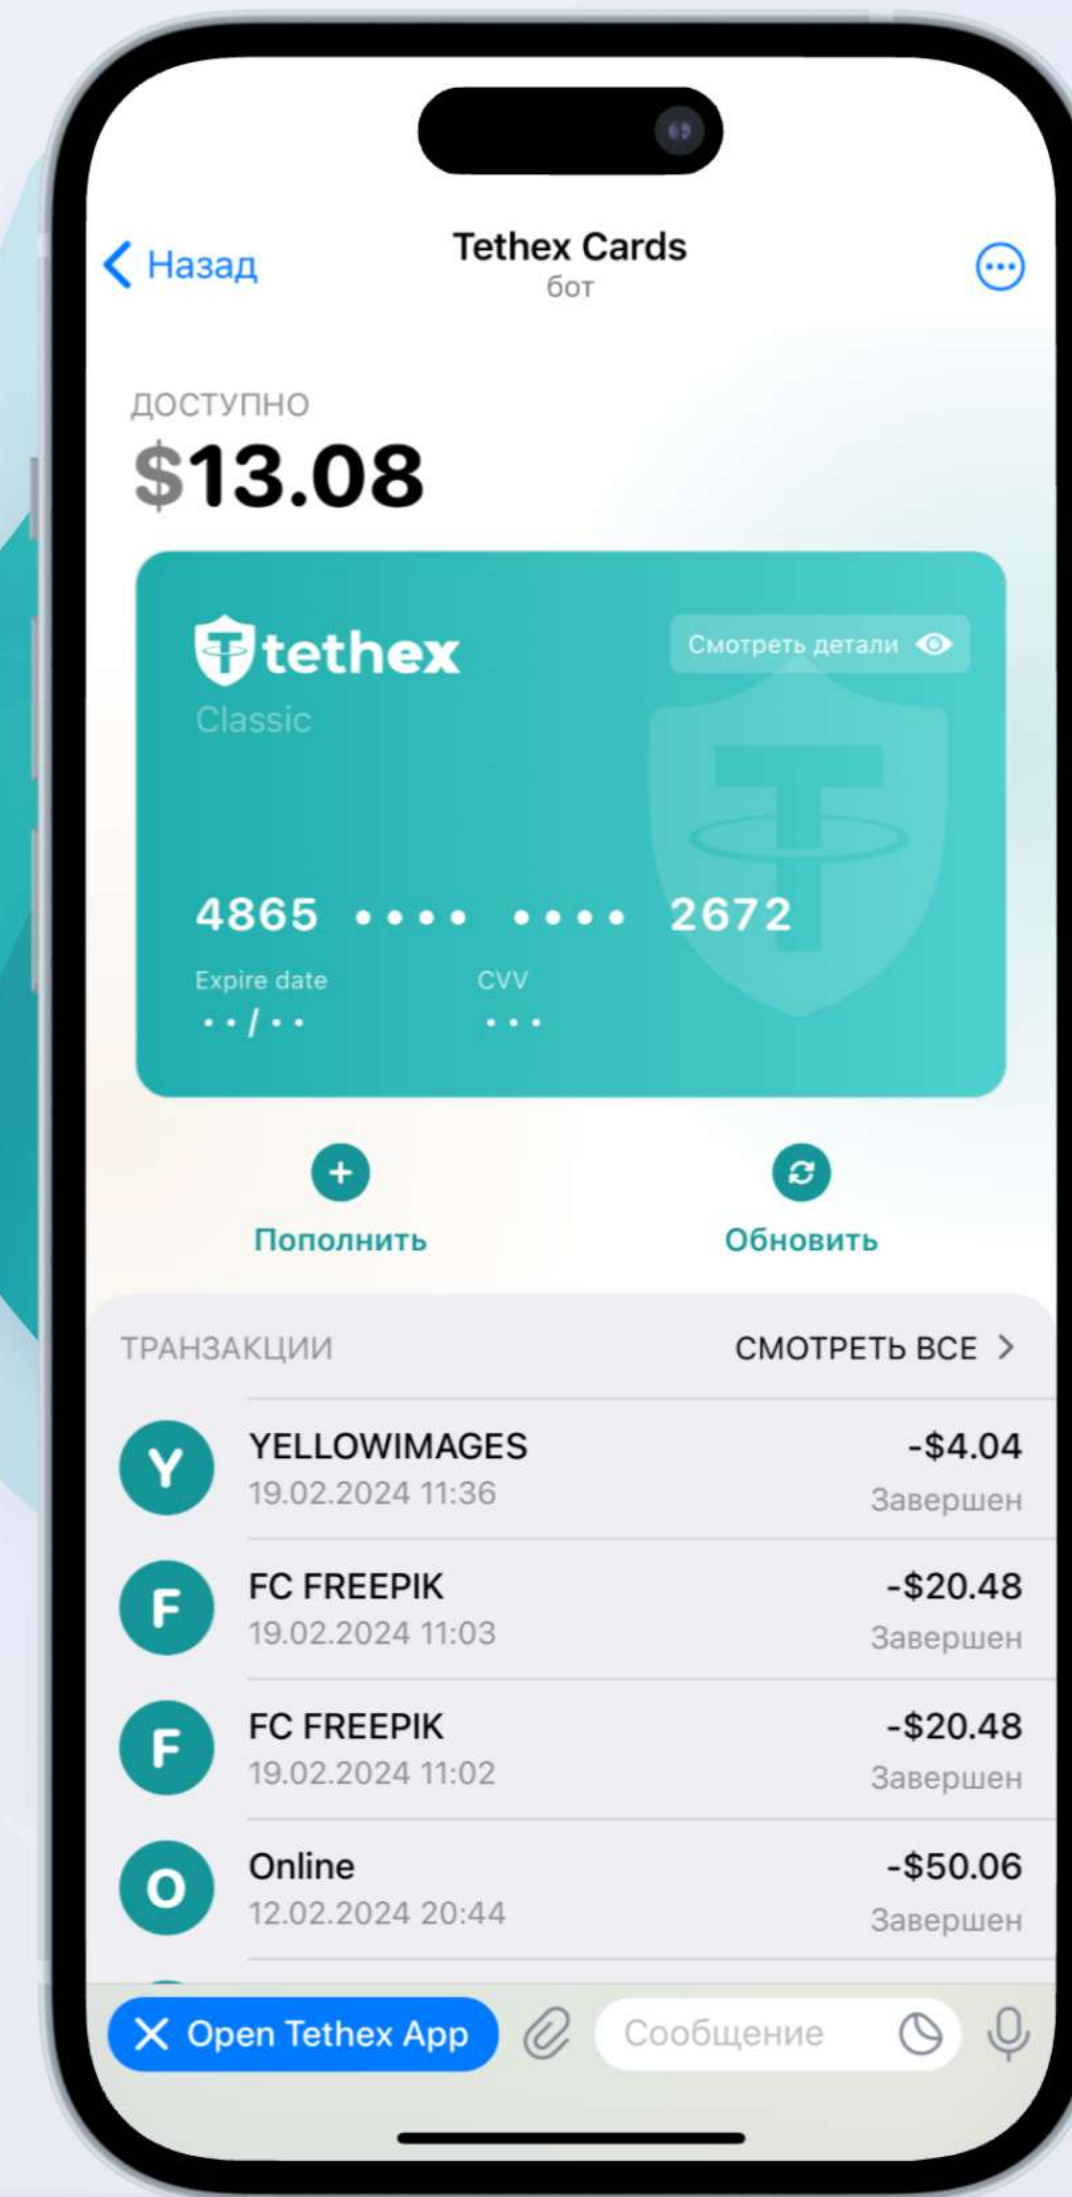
Назад
Tethex Cards
бот

ДОСТУПНО
$13.08

tethex
Classic
Смотреть детали
4865 •••• •••• 2672
Expire date
••/••
CVV
•••

Пополнить
Обновить

ТРАНЗАКЦИИ
СМОТРЕТЬ ВСЕ >

Y
YELLOWIMAGES
19.02.2024 11:36
-$4.04
Завершен

F
FC FREEPIK
19.02.2024 11:03
-$20.48
Завершен

F
FC FREEPIK
19.02.2024 11:02
-$20.48
Завершен

O
Online
12.02.2024 20:44
-$50.06
Завершен

Open Tethex App
Сообщение